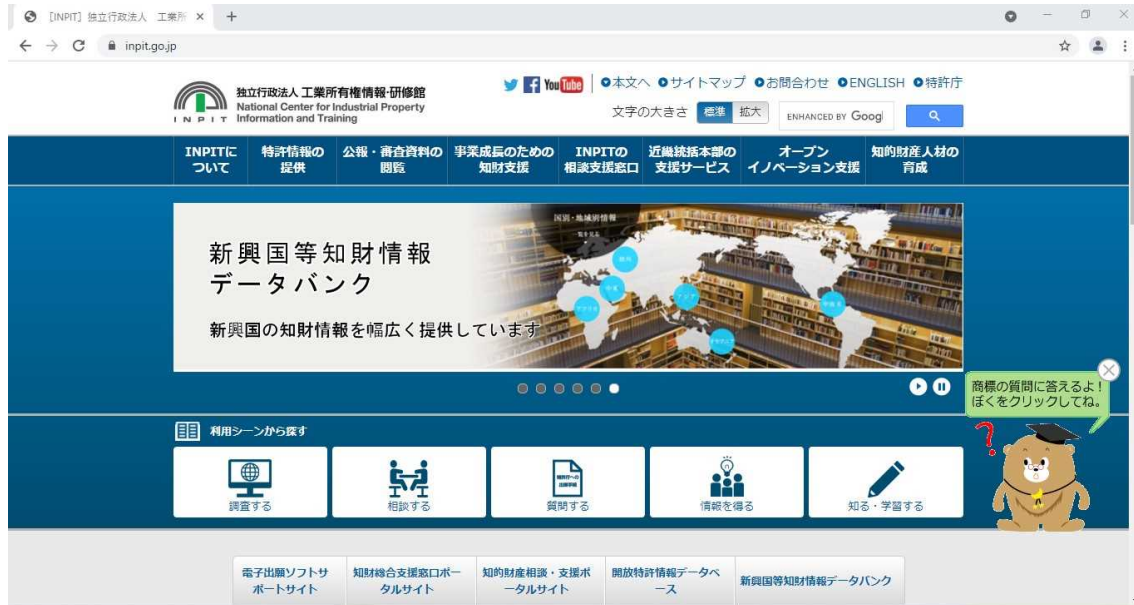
[INPIT] 独立行政法人 工業所 ×
inpit.go.jp

INPIT 独立行政法人 工業所有権情報・研修館 National Center for Industrial Property Information and Training

You Tube ●本文へ ●サイトマップ ●お問合わせ ●ENGLISH ●特許庁
文字の大きさ 標準 拡大 ENHANCED BY Googl

INPITについて 特許情報の提供 公報・審査資料の閲覧 事業成長のための知財支援 INPITの相談支援窓口 近畿統括本部の支援サービス オープンイノベーション支援 知的財産人材の育成

新興国等知財情報データバンク
新興国の知財情報を幅広く提供しています

国別・地域別情報

商標の質問に答えるよ！ぼくをクリックしてね。

利用シーンから探す
調査する
相談する
質問する
情報を得る
知る・学習する

電子出願ソフトサポートサイト
知財総合支援窓口ポータルサイト
知的財産相談・支援ポータルサイト
開放特許情報データベース
新興国等知財情報データバンク